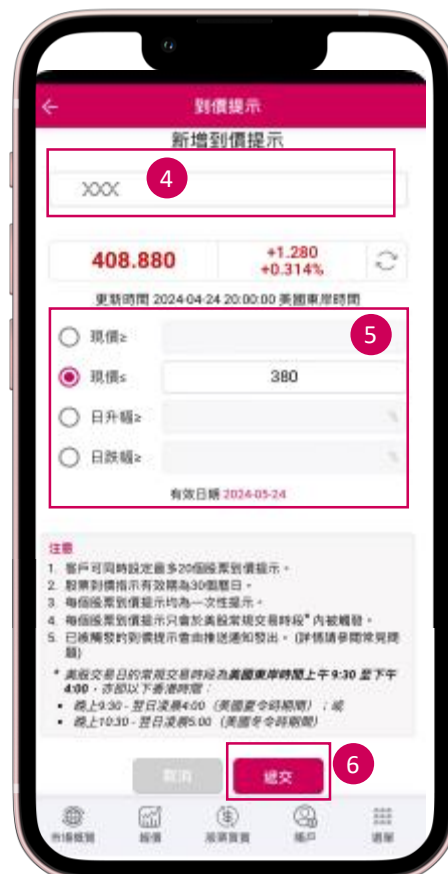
到價提示

新增到價提示

XXX

4

408.880

+1.280
+0.314%

更新時間 2024-04-24 20:00:00 美國東岸時間

5

現價≥

現價≤

380

日升幅≥

日跌幅≥

有效日期 2024-05-24

注意

1. 客戶可同時設定最多20個股票到價提示。
2. 股票到價指示有效期為30個曆日。
3. 每個股票到價提示均為一次性提示。
4. 每個股票到價提示只會於美股常規交易時段* 內被觸發。
5. 已被觸發的到價提示會由推送通知發出。(詳情請參閱常見問題)

* 美股交易日的常規交易時段為美國東岸時間上午9:30 至下午4:00,亦即以下香港時間:
• 晚上9:30 - 翌日凌晨4:00(美國夏令時期間);或
• 晚上10:30 - 翌日凌晨5:00(美國冬令時期間)

取消

遞交

6

市場概覽

報價

股票買賣

賬戶

選單